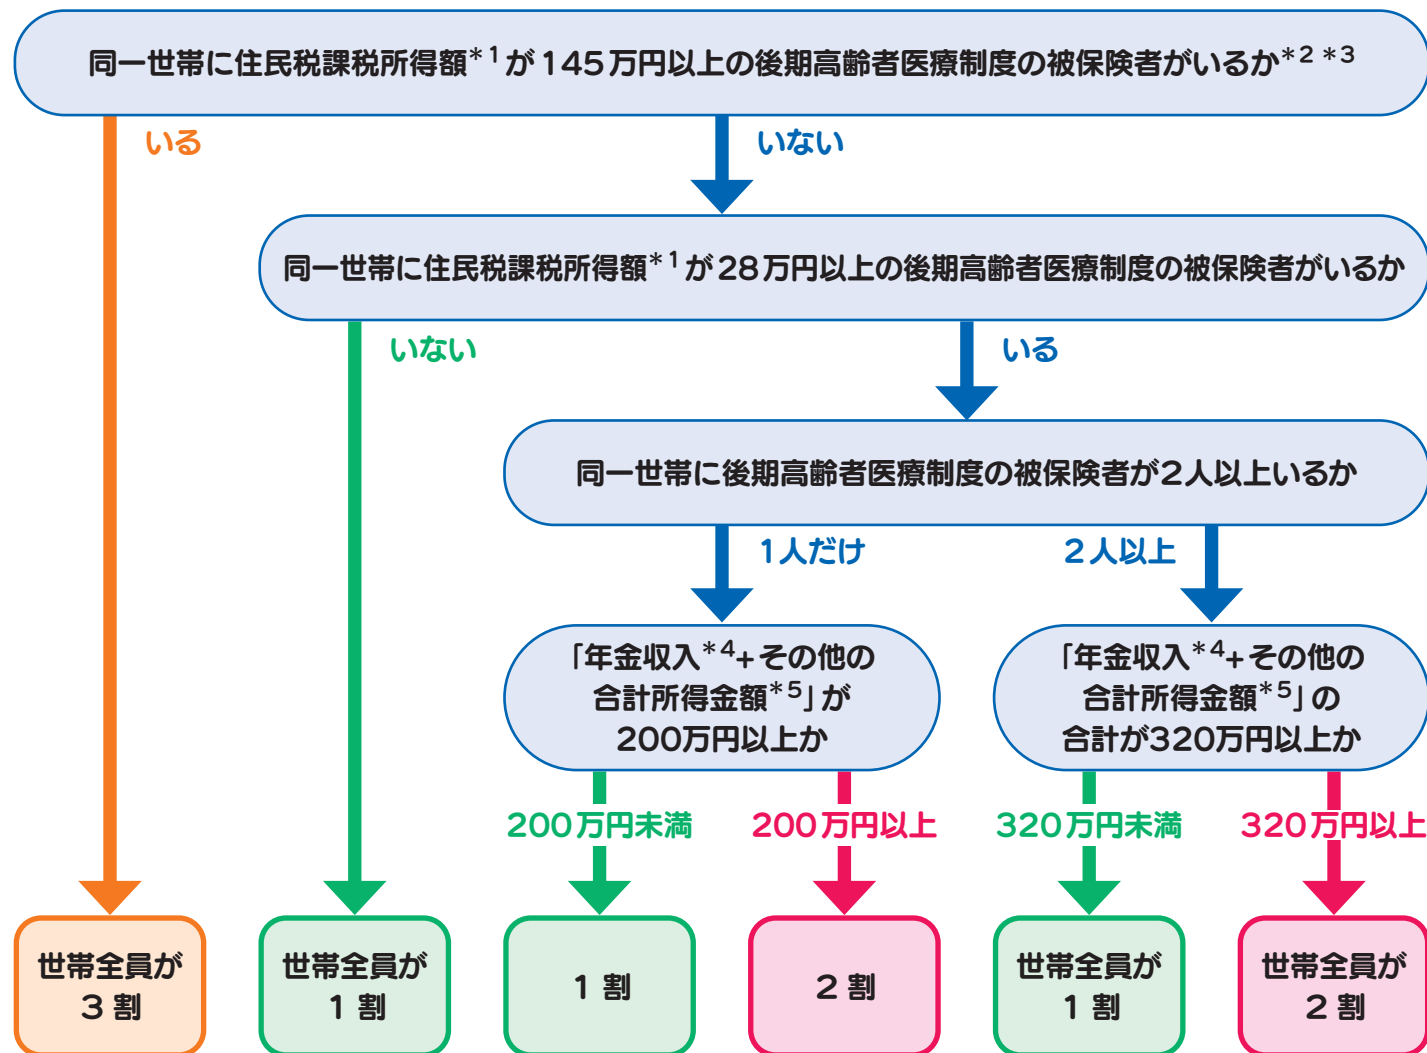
同一世帯に住民税課税所得額$^{*1}$が145万円以上の後期高齢者医療制度の被保険者がいるか$^{*2\ *3}$

いる

いない

同一世帯に住民税課税所得額$^{*1}$が28万円以上の後期高齢者医療制度の被保険者がいるか

いない

いる

同一世帯に後期高齢者医療制度の被保険者が2人以上いるか

1人だけ

2人以上

「年金収入$^{*4}$+その他の合計所得金額$^{*5}$」が200万円以上か

「年金収入$^{*4}$+その他の合計所得金額$^{*5}$」の合計が320万円以上か

200万円未満

200万円以上

320万円未満

320万円以上

世帯全員が3割

世帯全員が1割

1割

2割

世帯全員が1割

世帯全員が2割